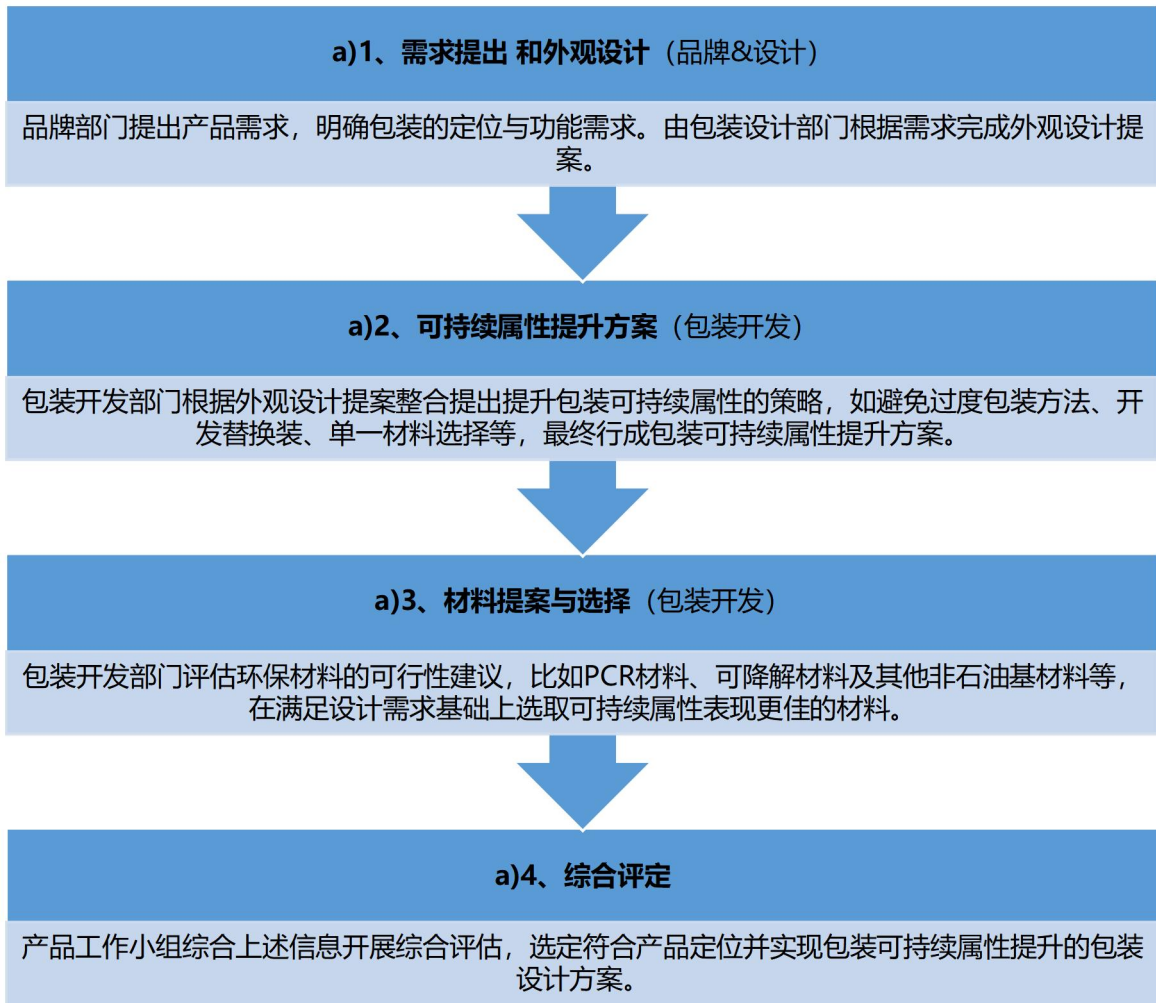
a)1、需求提出 和外观设计（品牌&设计）

品牌部门提出产品需求，明确包装的定位与功能需求。由包装设计部门根据需求完成外观设计提案。

a)2、可持续属性提升方案（包装开发）

包装开发部门根据外观设计提案整合提出提升包装可持续属性的策略，如避免过度包装方法、开发替换装、单一材料选择等，最终行成包装可持续属性提升方案。

a)3、材料提案与选择（包装开发）

包装开发部门评估环保材料的可行性建议，比如PCR材料、可降解材料及其他非石油基材料等，在满足设计需求基础上选取可持续属性表现更佳的材料。

a)4、综合评定

产品工作小组综合上述信息开展综合评估，选定符合产品定位并实现包装可持续属性提升的包装设计方案。